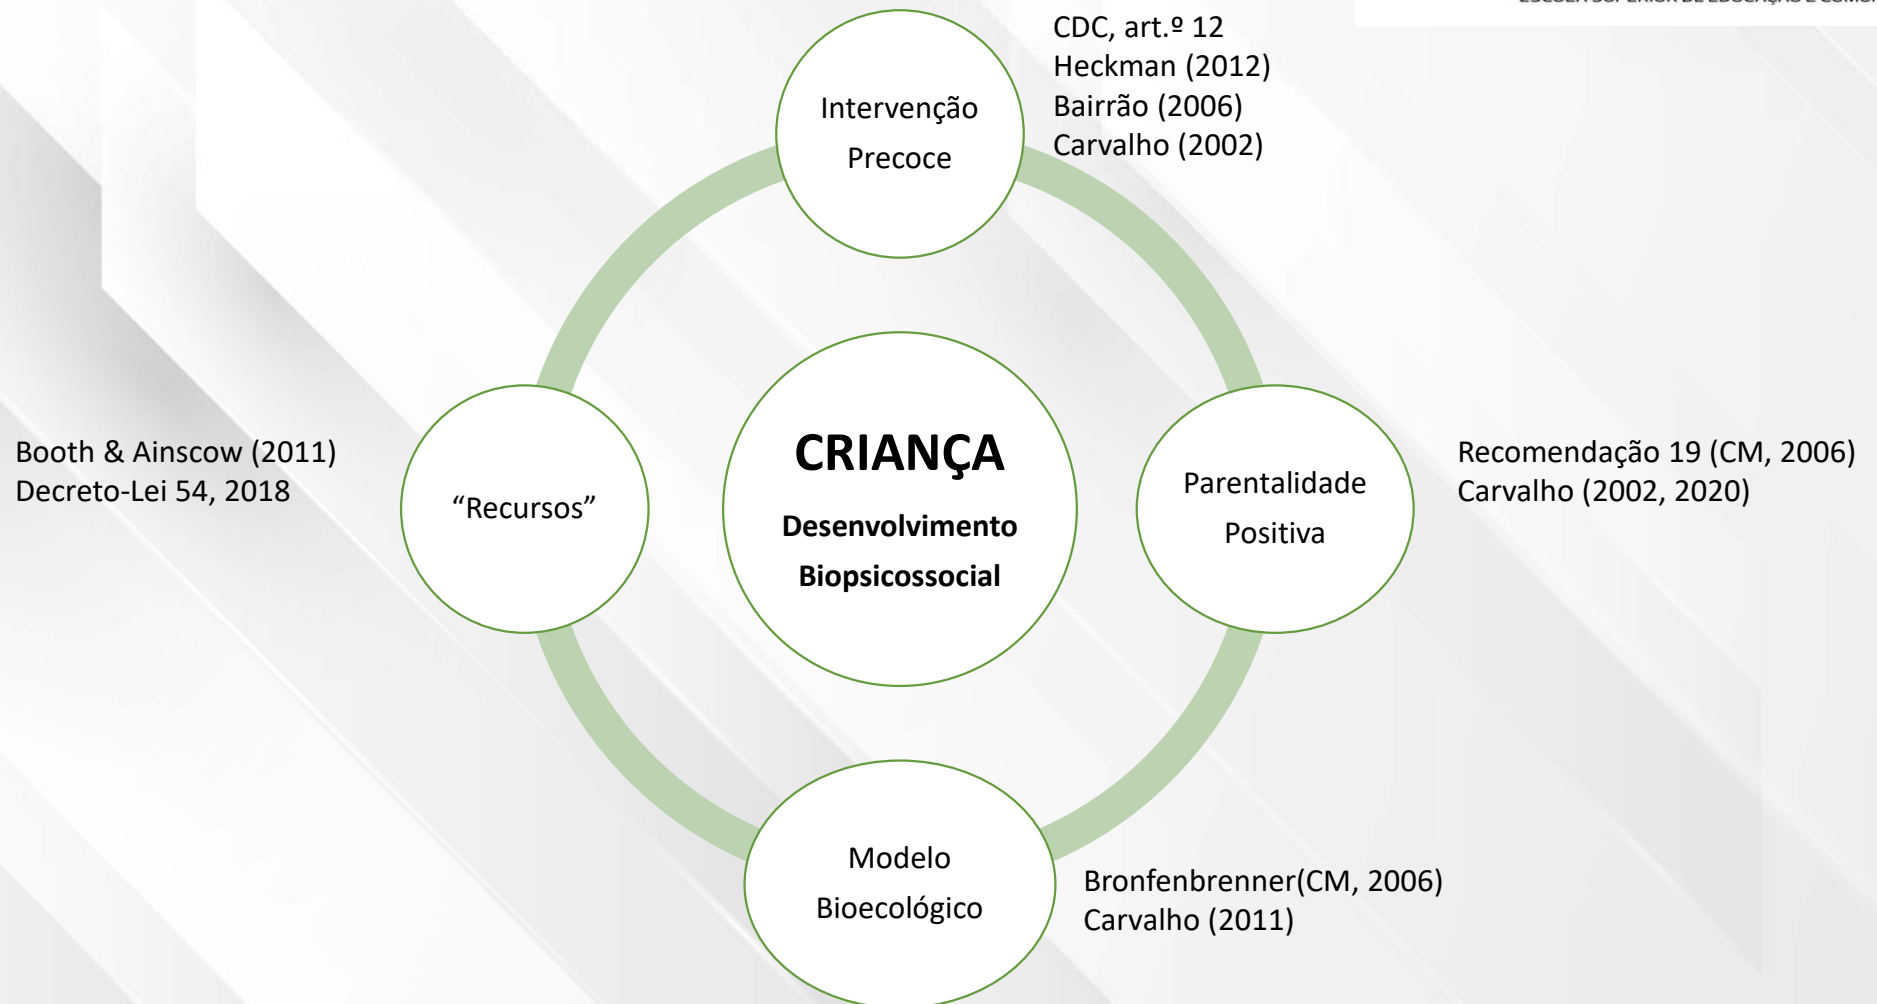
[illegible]

Intervenção Precoce

CDC, art.º 12
Heckman (2012)
Bairrão (2006)
Carvalho (2002)

Booth & Ainscow (2011)
Decreto-Lei 54, 2018

“Recursos”

CRIANÇA

Desenvolvimento Biopsicossocial

Parentalidade Positiva

Recomendação 19 (CM, 2006)
Carvalho (2002, 2020)

Modelo Bioecológico

Bronfenbrenner(CM, 2006)
Carvalho (2011)